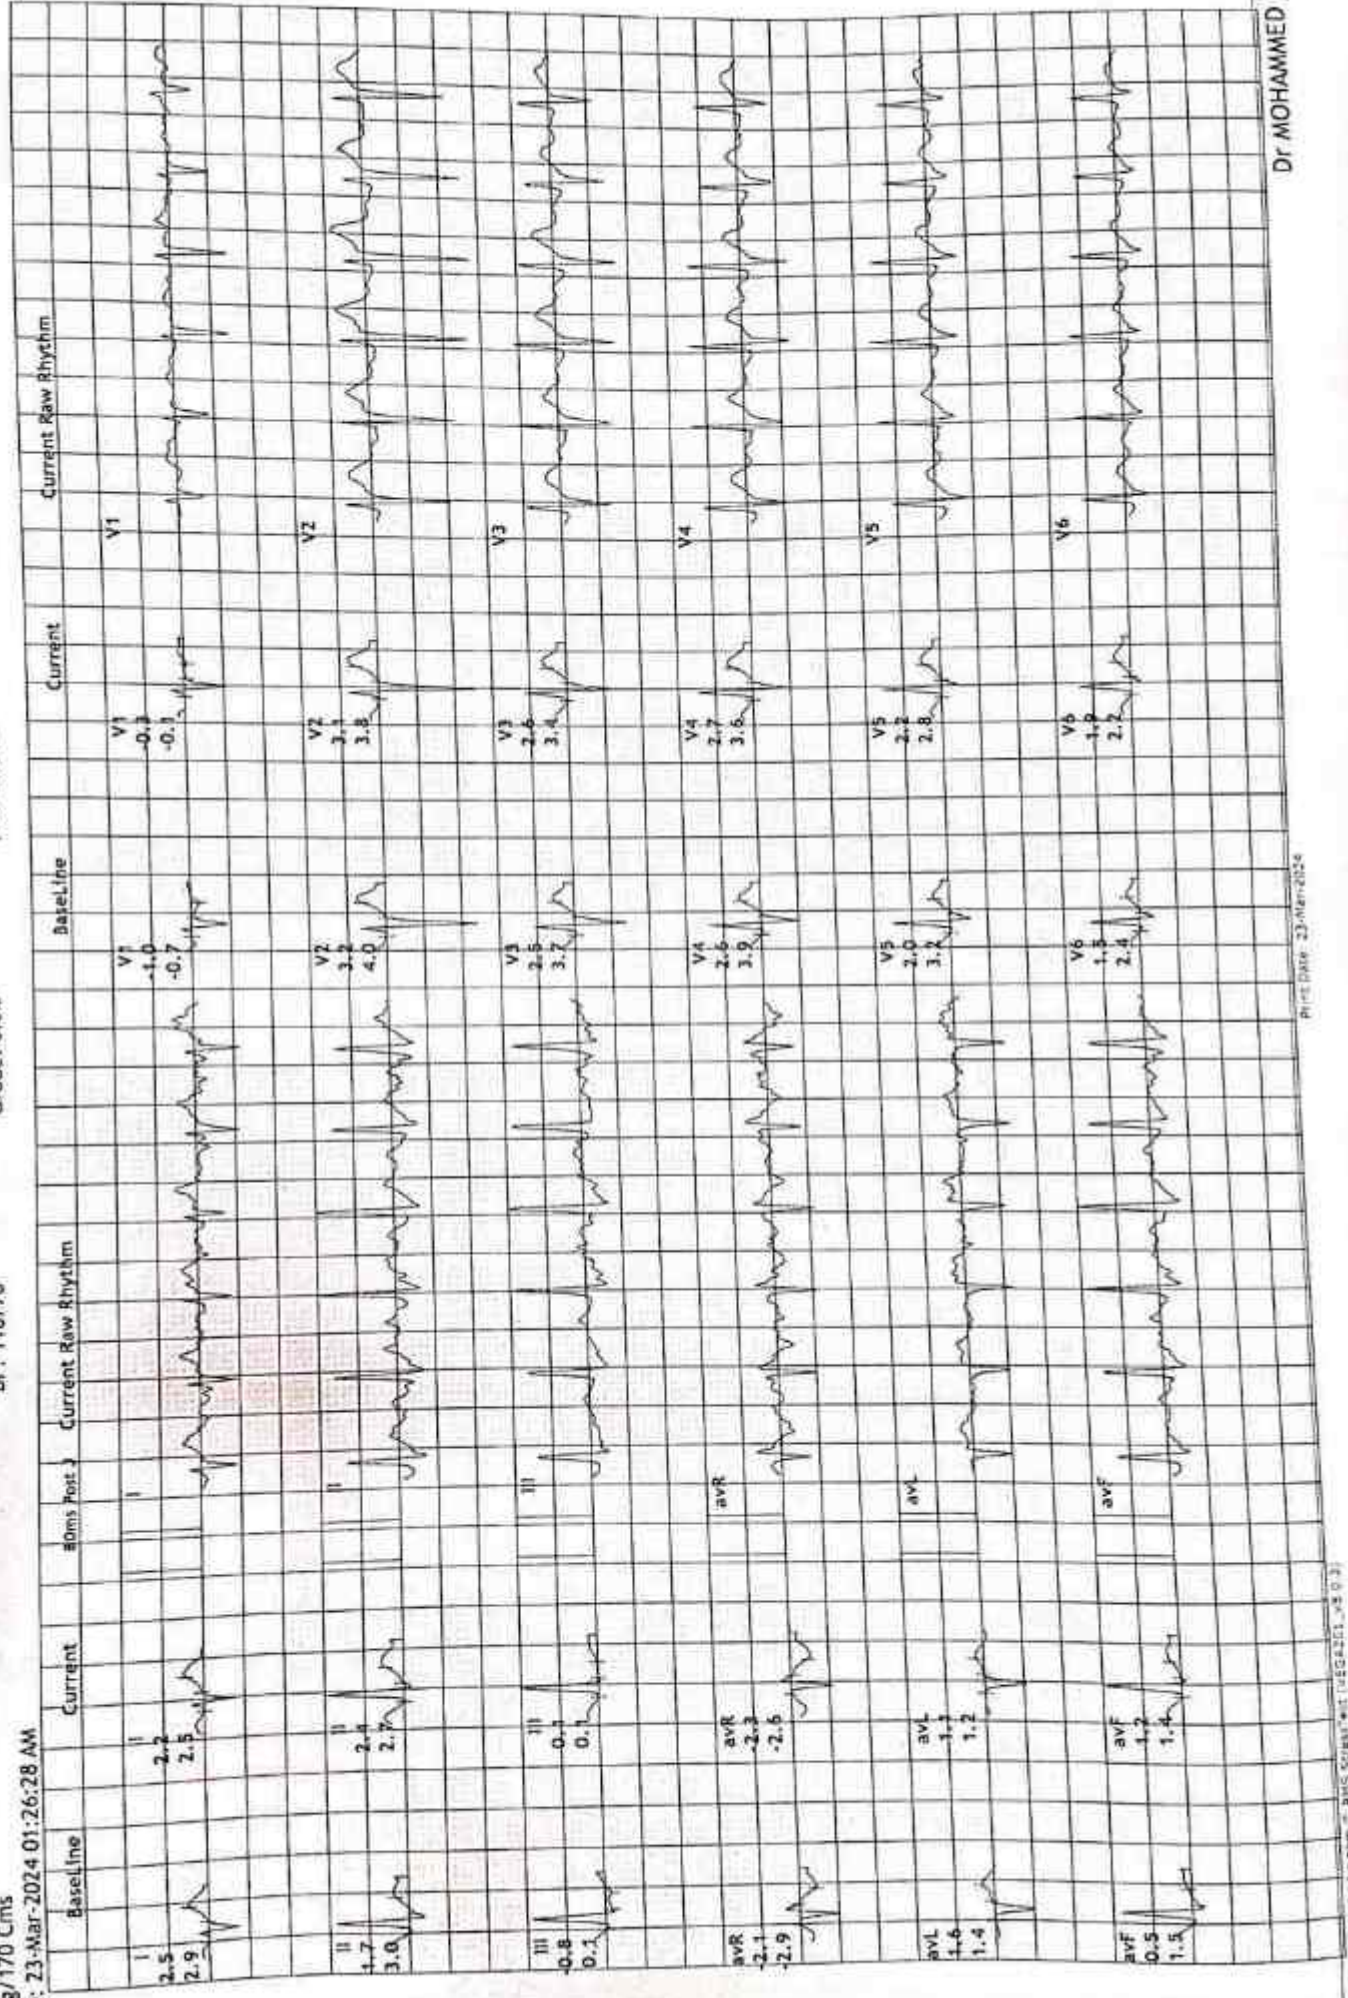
3/170 Cms
: 23-Mar-2024 01:26:28 AM

BaseLine | Current | 80ms Post J | Current Raw Rhythm | BaseLine | Current | Current Raw Rhythm

I
2.5
2.9

I
2.2
2.5

I

II
1.7
3.0

II
2.4
2.7

II

III
-0.8
0.1

III
0.1
0.1

III

avR
-2.1
-2.9

avR
-2.3
-2.6

avR

avL
1.6
1.4

avL
1.3
1.2

avL

avF
0.5
1.5

avF
1.2
1.4

avF

V1
-1.0
-0.7

V1
-0.3
-0.1

V1

V2
3.2
4.0

V2
3.1
3.8

V2

V3
2.5
3.7

V3
2.6
3.4

V3

V4
2.6
3.9

V4
2.7
3.6

V4

V5
2.0
3.2

V5
2.2
2.8

V5

V6
1.5
2.4

V6
1.8
2.2

V6

Print Date: 23-Mar-2024

Dr MOHAMMED